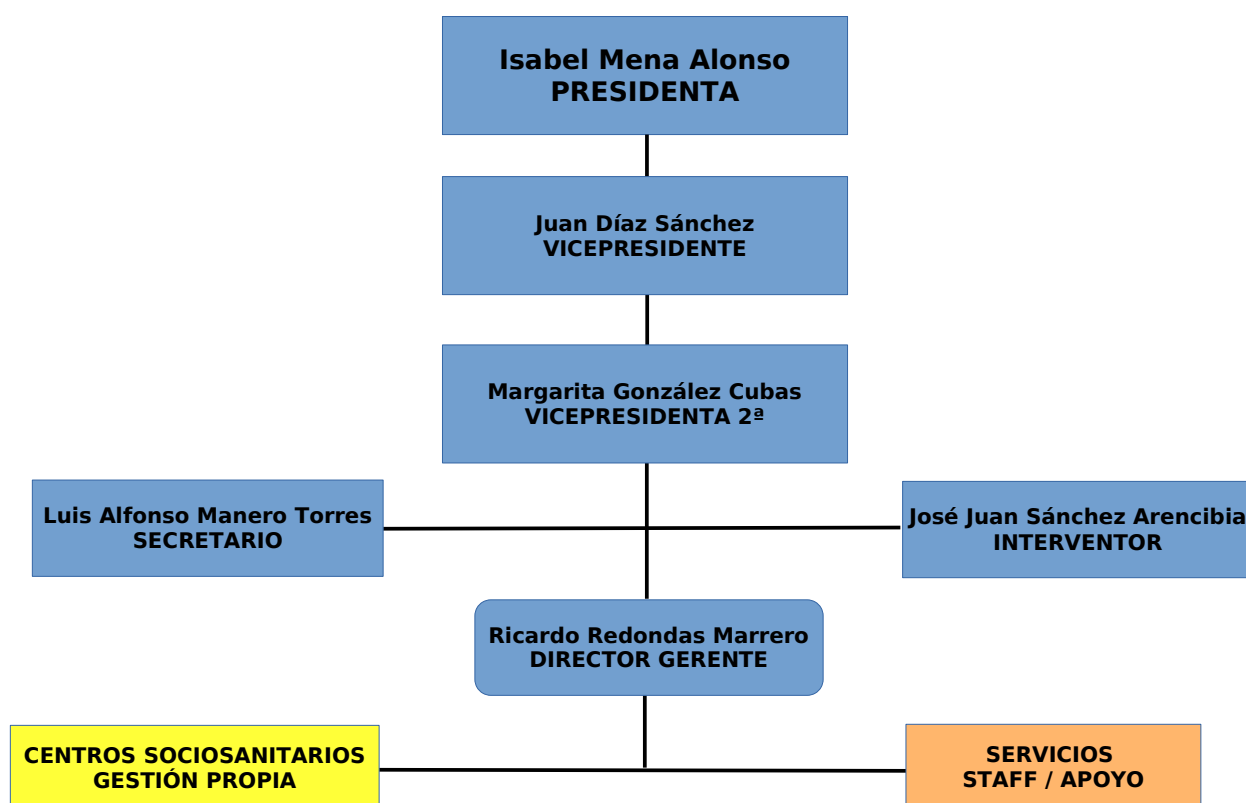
Isabel Mena Alonso
PRESIDENTA

Juan Díaz Sánchez
VICEPRESIDENTE

Margarita González Cubas
VICEPRESIDENTA 2ª

Luis Alfonso Manero Torres
SECRETARIO

José Juan Sánchez Arencibia
INTERVENTOR

Ricardo Redondas Marrero
DIRECTOR GERENTE

CENTROS SOCIOSANITARIOS
GESTIÓN PROPIA

SERVICIOS
STAFF / APOYO